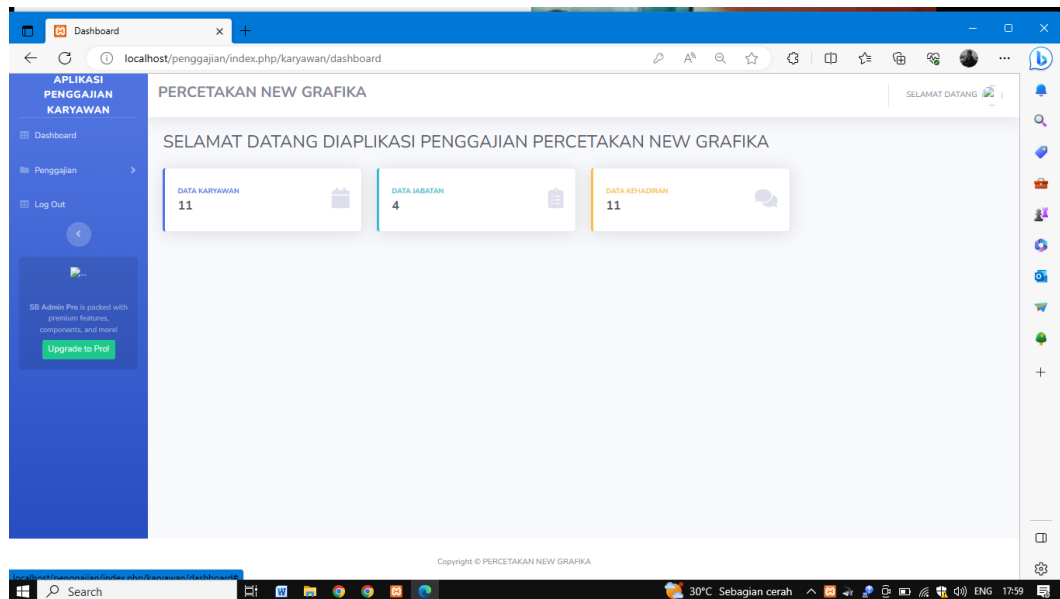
Dashboard

localhost/penggajian/index.php/karyawan/dashboard

APLIKASI PENGGAJIAN KARYAWAN

PERCETAKAN NEW GRAFIKA

SELAMAT DATANG

Dashboard

Penggajian

Log Out

SELAMAT DATANG DIAPLIKASI PENGGAJIAN PERCETAKAN NEW GRAFIKA

DATA KARYAWAN
11

DATA JABATAN
4

DATA KEHADIRAN
11

SB Admin Pro is packed with premium features, components, and more!

Upgrade to Pro!

Copyright © PERCETAKAN NEW GRAFIKA

localhost/penggajian/index.php/karyawan/dashboard#

Search

30°C Sebagian cerah

ENG 17:59